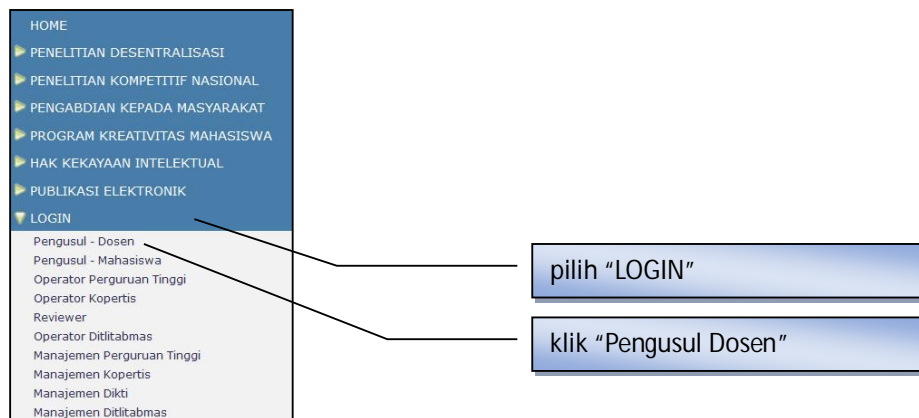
HOME
PENELITIAN DESENTRALISASI
PENELITIAN KOMPETITIF NASIONAL
PENGABDIAN KEPADA MASYARAKAT
PROGRAM KREATIVITAS MAHASISWA
HAK KEKAYAAN INTELEKTUAL
PUBLIKASI ELEKTRONIK
LOGIN
Pengusul - Dosen
Pengusul - Mahasiswa
Operator Perguruan Tinggi
Operator Kopertis
Reviewer
Operator Ditlitabmas
Manajemen Perguruan Tinggi
Manajemen Kopertis
Manajemen Dikti
Manajemen Ditlitabmas

pilih "LOGIN"

klik "Pengusul Dosen"